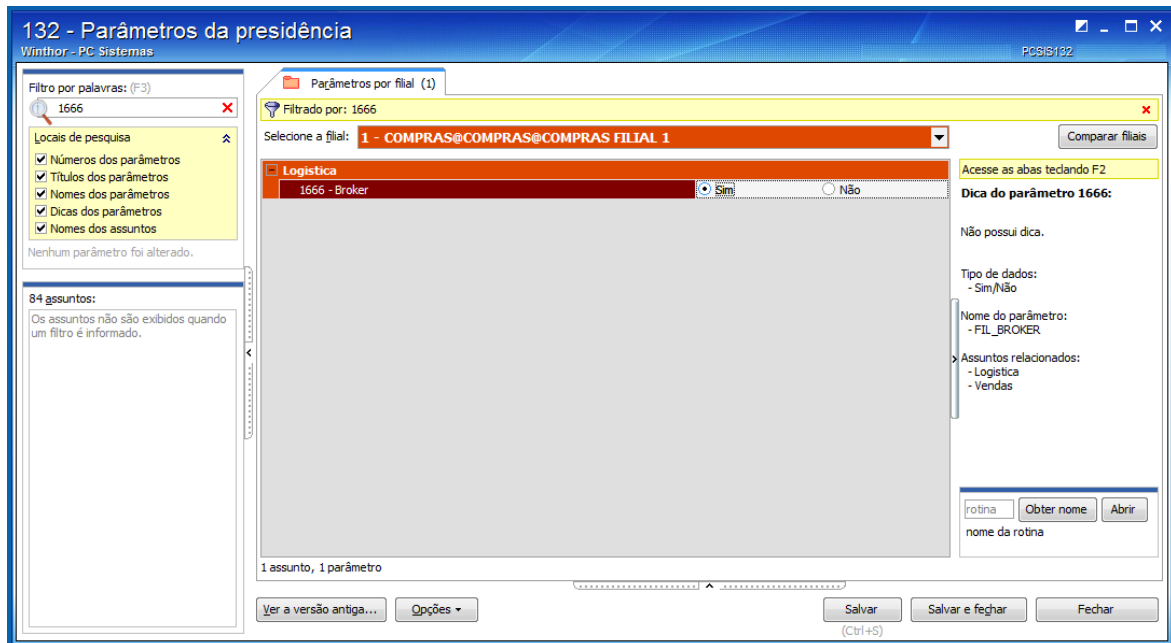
132 - Parâmetros da presidência
Winthor - PC Sistemas
PCSIS132

Filtro por palavras: (F3)
1666

Locais de pesquisa
Números dos parâmetros
Títulos dos parâmetros
Nomes dos parâmetros
Dicas dos parâmetros
Nomes dos assuntos

Nenhum parâmetro foi alterado.

84 assuntos:
Os assuntos não são exibidos quando um filtro é informado.

Parâmetros por filial (1)

Filtrado por: 1666

Selecione a filial: 1 - COMPRAS@COMPRAS@COMPRAS FILIAL 1

Comparar filiais

Logistica
1666 - Broker | Sim | Não

Acesse as abas teclando F2

Dica do parâmetro 1666:

Não possui dica.

Tipo de dados:
- Sim/Não

Nome do parâmetro:
- FIL_BROKER

Assuntos relacionados:
- Logistica
- Vendas

rotina
Obter nome
Abrir
nome da rotina

1 assunto, 1 parâmetro

Ver a versão antiga...
Opções
Salvar
(Ctrl+S)
Salvar e fechar
Fechar